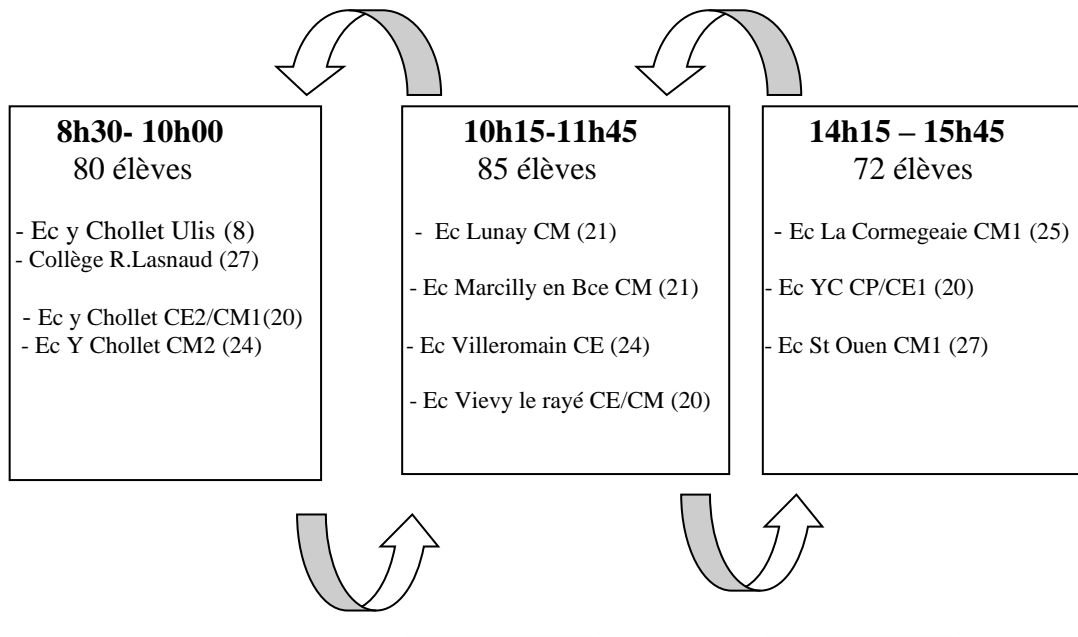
**8h30- 10h00**
80 élèves

- Ec y Chollet Ulis (8)
- Collège R.Lasnaud (27)

- Ec y Chollet CE2/CM1(20)
- Ec Y Chollet CM2 (24)

**10h15-11h45**
85 élèves

- Ec Lunay CM (21)

- Ec Marcilly en Bce CM (21)

- Ec Villeromain CE (24)

- Ec Vievy le rayé CE/CM (20)

**14h15 – 15h45**
72 élèves

- Ec La Cormegeaie CM1 (25)

- Ec YC CP/CE1 (20)

- Ec St Ouen CM1 (27)